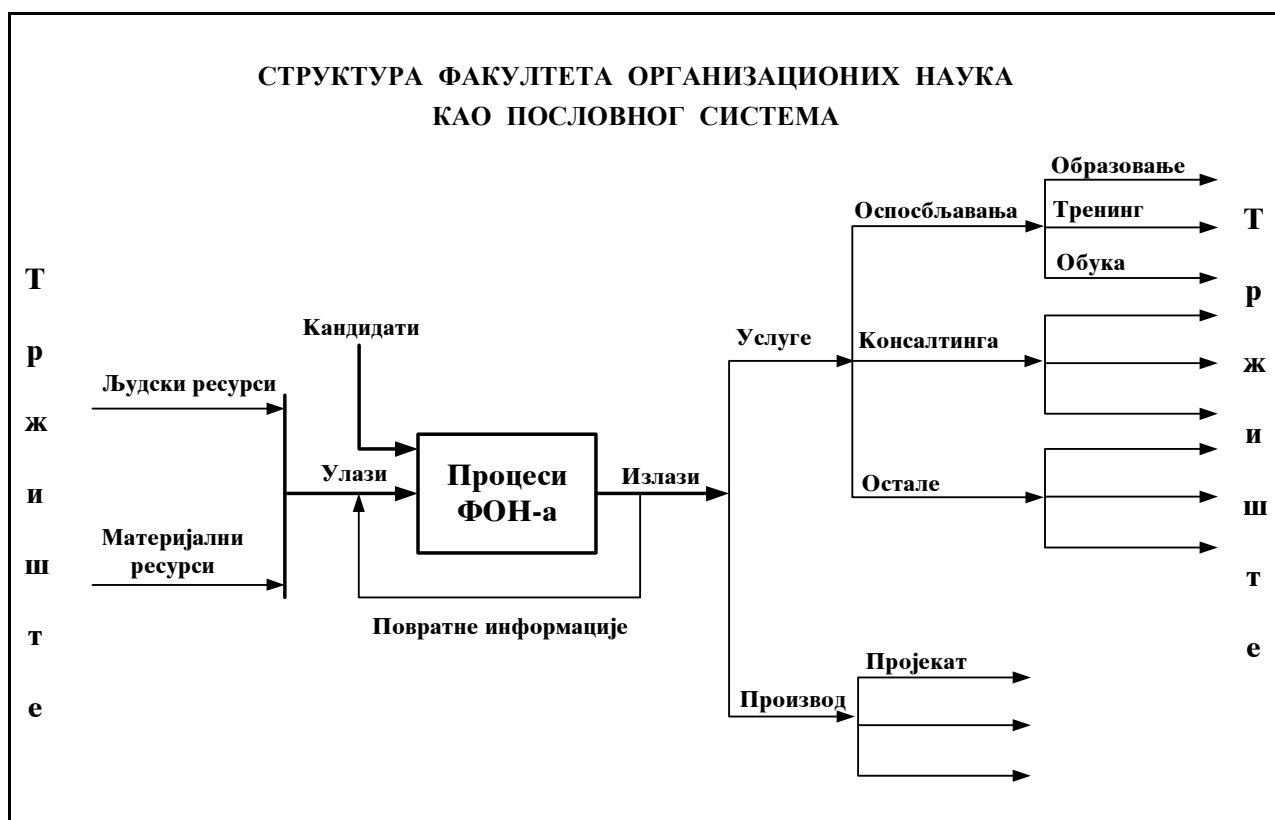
СТРУКТУРА ФАКУЛТЕТА ОРГАНИЗАЦИОНИХ НАУКА КАО ПОСЛОВНОГ СИСТЕМА

Т
р
ж
и
ш
т
е

Људски ресурси

Материјални ресурси

Кандидати

Улази

Процеси ФОН-а

Излази

Повратне информације

Услуге

Оспособљавања

Образовање

Тренинг

Обука

Консалтинга

Остале

Производ

Пројекат

Т
р
ж
и
ш
т
е